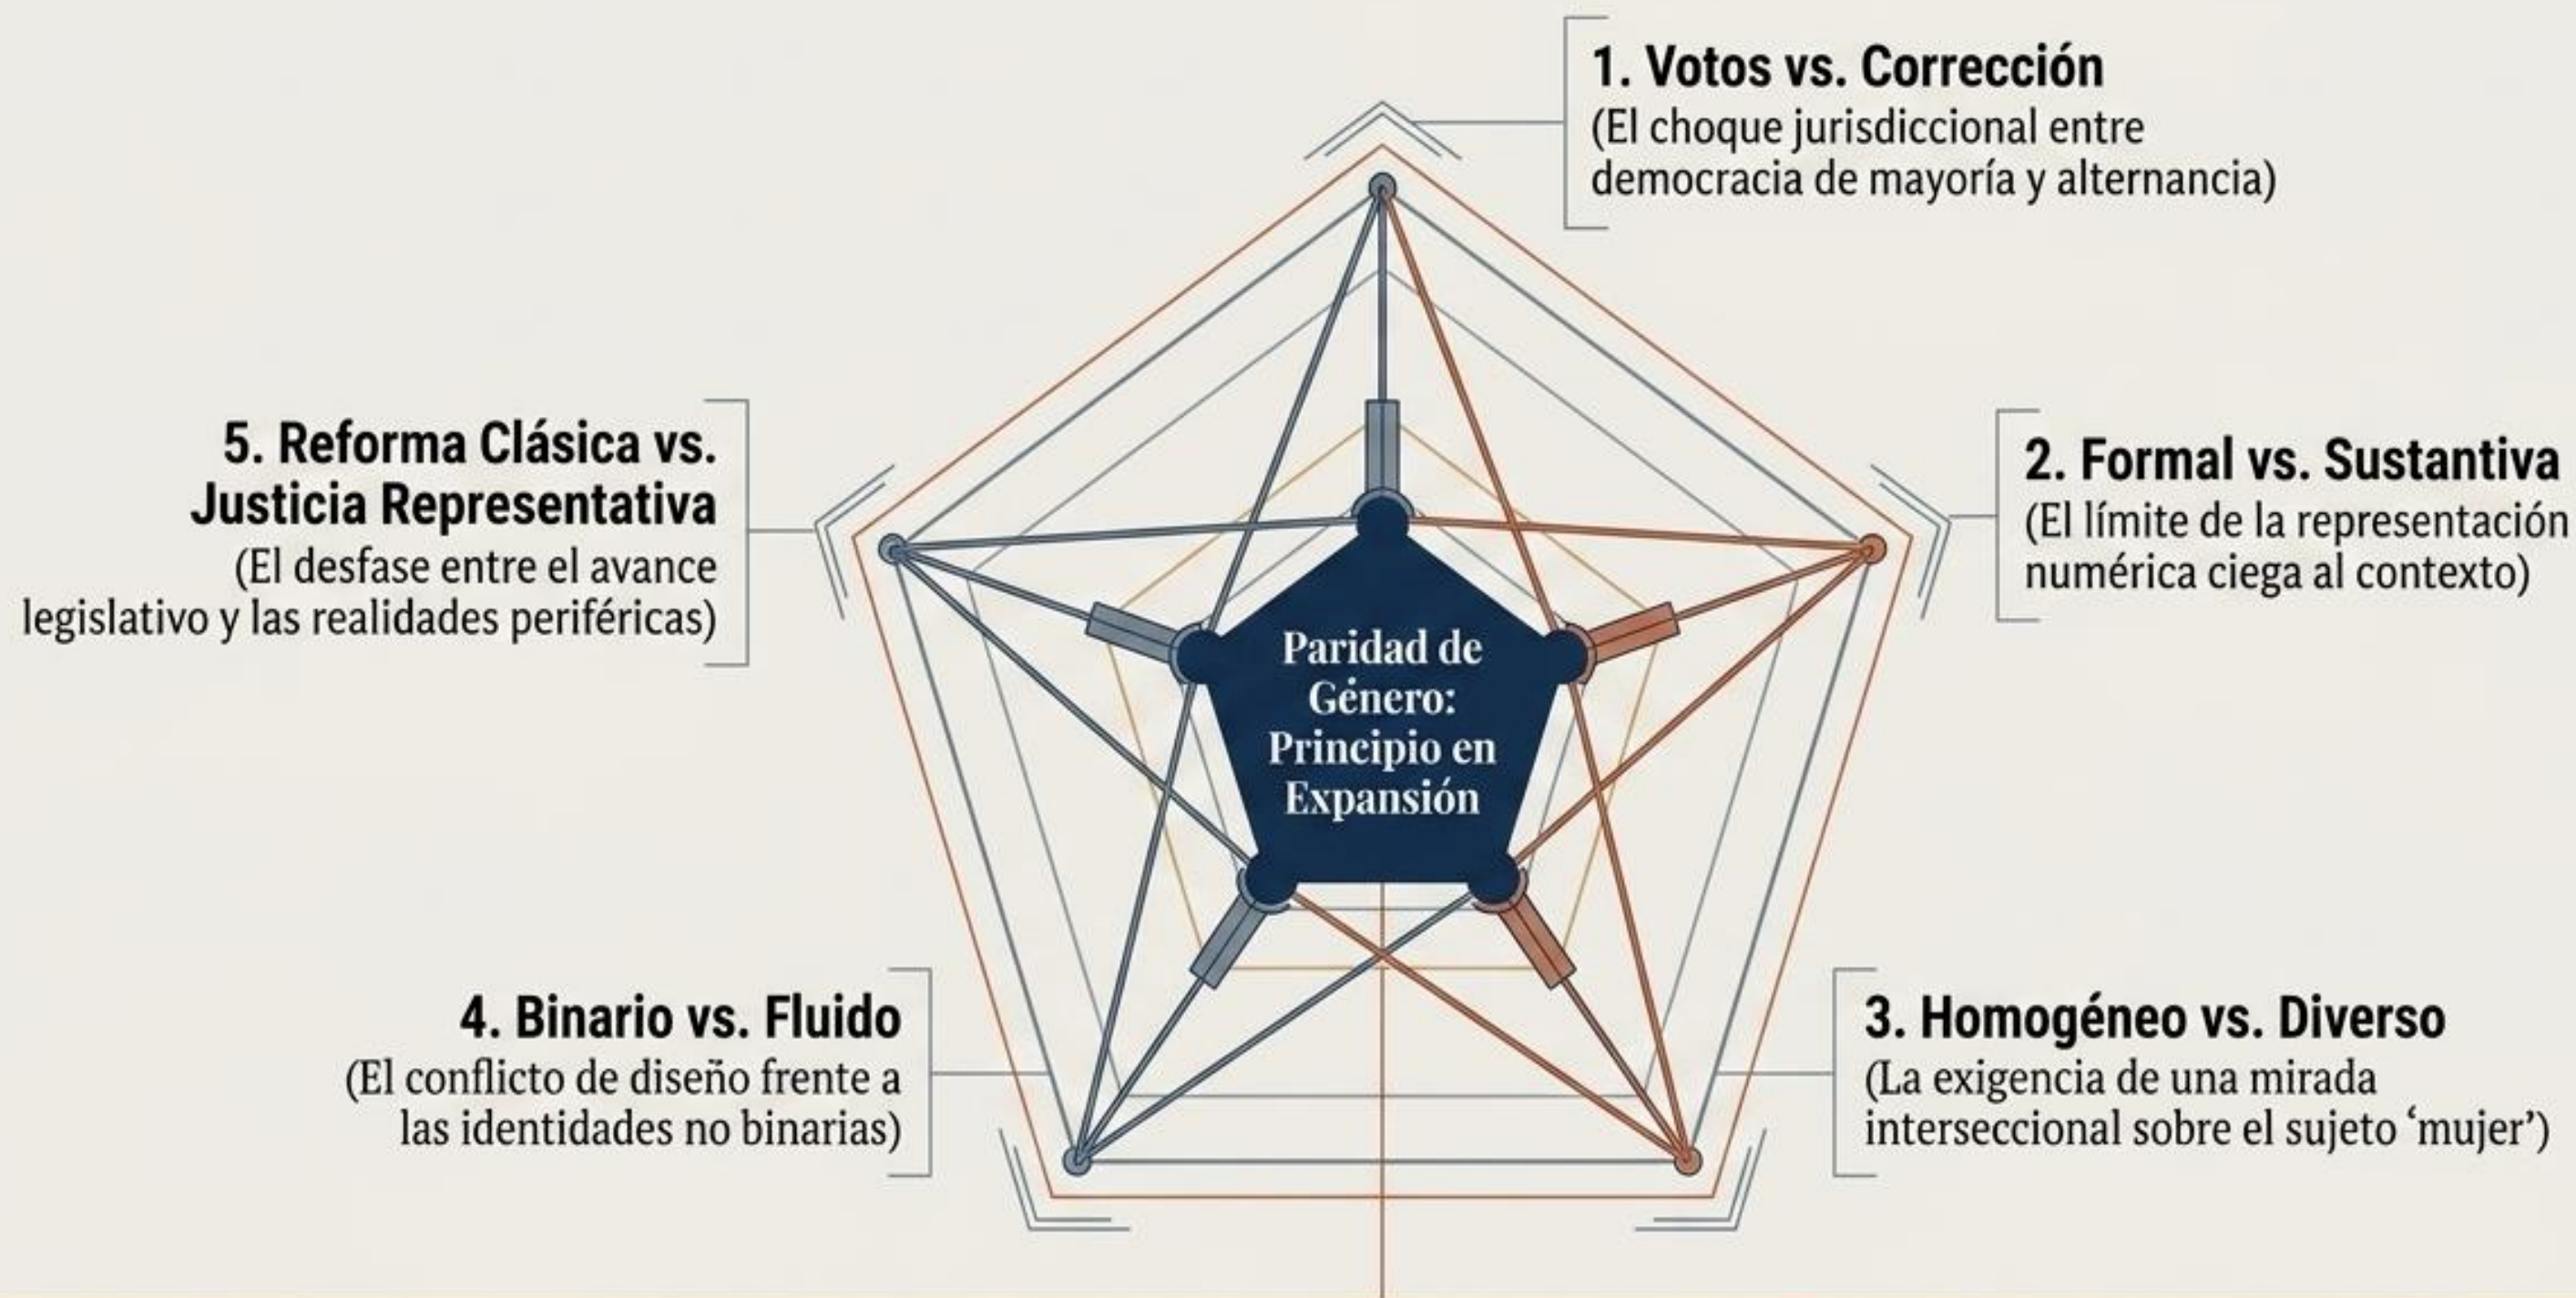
1. Votos vs. Corrección
(El choque jurisdiccional entre democracia de mayoría y alternancia)

5. Reforma Clásica vs. Justicia Representativa
(El desfase entre el avance legislativo y las realidades periféricas)

2. Formal vs. Sustantiva
(El límite de la representación numérica ciega al contexto)

Paridad de Género: Principio en Expansión

4. Binario vs. Fluido
(El conflicto de diseño frente a las identidades no binarias)

3. Homogéneo vs. Diverso
(La exigencia de una mirada interseccional sobre el sujeto 'mujer')